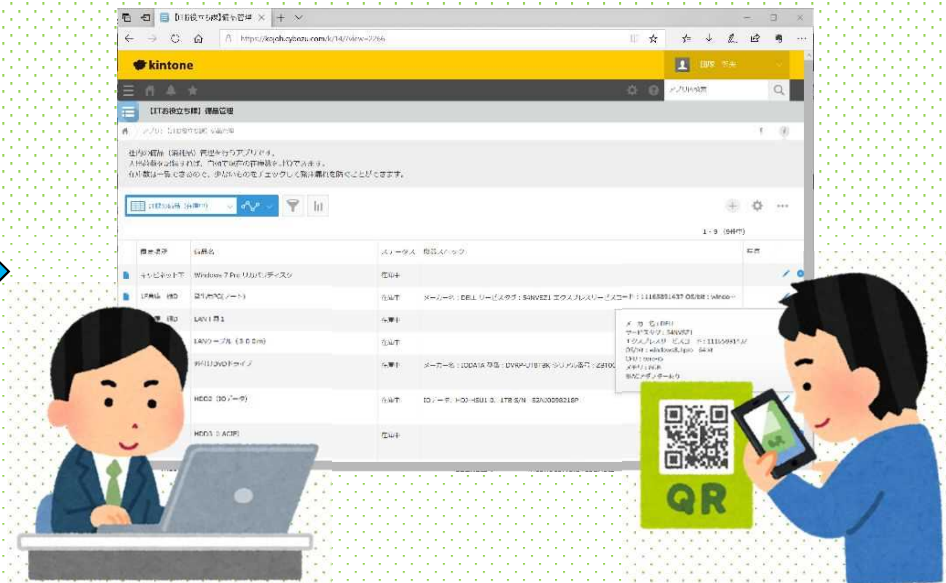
【IT部役立ち隊】備品管理

https://kojoh.cybozu.com/k/14/?view=2266

kintone

【IT部役立ち隊】備品管理

社内の備品（資産系）を管理するアプリです。
入荷情報を登録すれば、OKで改めて在庫数もUPできます。
在庫数は一覧で表示できるので、少ないものをチェックし発注漏れを防ぐことができます。

1 - 9 (9件中)

| 保管場所 | 備品名 | ステータス | 備品スペック |
|---|---|---|---|
| キャビネット下 | Windows 7 Pro リカバリディスク | 在庫中 | |
| 保管棚 (B) | 貸出用PC(ノート) | 在庫中 | メーカー名：DELL サービスタグ：54NVEZ1 エクスプレスサービスコード：11168891437 OS/bit：Windo... |
| | LAN分配1 | 在庫中 | |
| | LANケーブル (3.0m) | 在庫中 | |
| | 外付けDVDドライブ | 在庫中 | メーカー名：I-ODATA 型番：DVRP-U18 シリアル番号：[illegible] |
| | HDD② (ROデータ) | 在庫中 | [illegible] |
| | HDD③ (ACER) | 在庫中 | |

QR